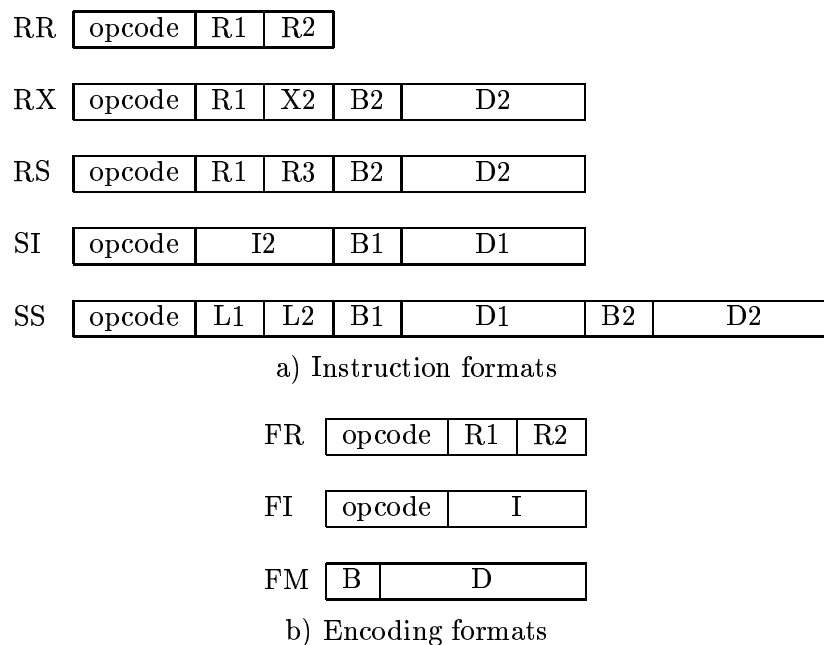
RR | opcode | R1 | R2

RX | opcode | R1 | X2 | B2 | D2

RS | opcode | R1 | R3 | B2 | D2

SI | opcode | I2 | B1 | D1

SS | opcode | L1 | L2 | B1 | D1 | B2 | D2

a) Instruction formats

FR | opcode | R1 | R2

FI | opcode | I

FM | B | D

b) Encoding formats